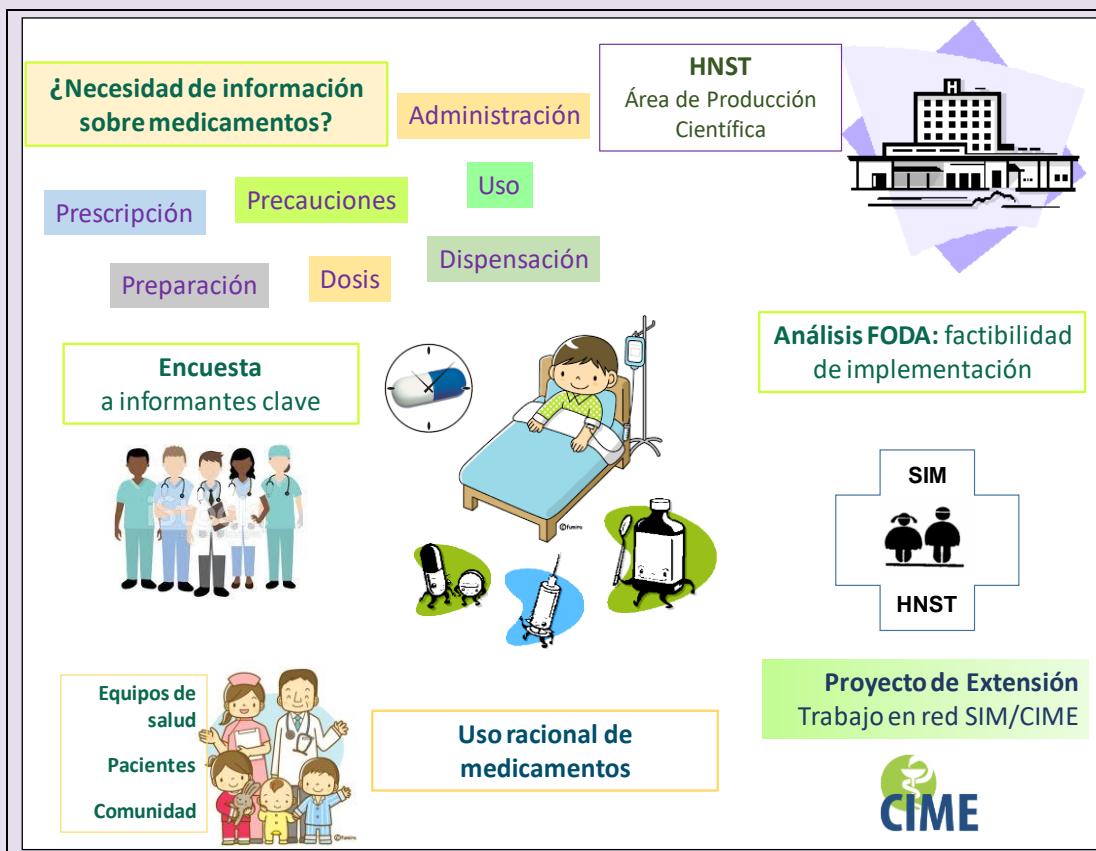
¿Necesidad de información sobre medicamentos?

Administración

HNST
Área de Producción Científica

Uso

Prescripción

Precauciones

Dispensación

Preparación

Dosis

Encuesta
a informantes clave

Análisis FODA: factibilidad de implementación

SIM

HNST

Equipos de salud

Pacientes

Comunidad

Uso racional de medicamentos

Proyecto de Extensión
Trabajo en red SIM/CIME

CIME